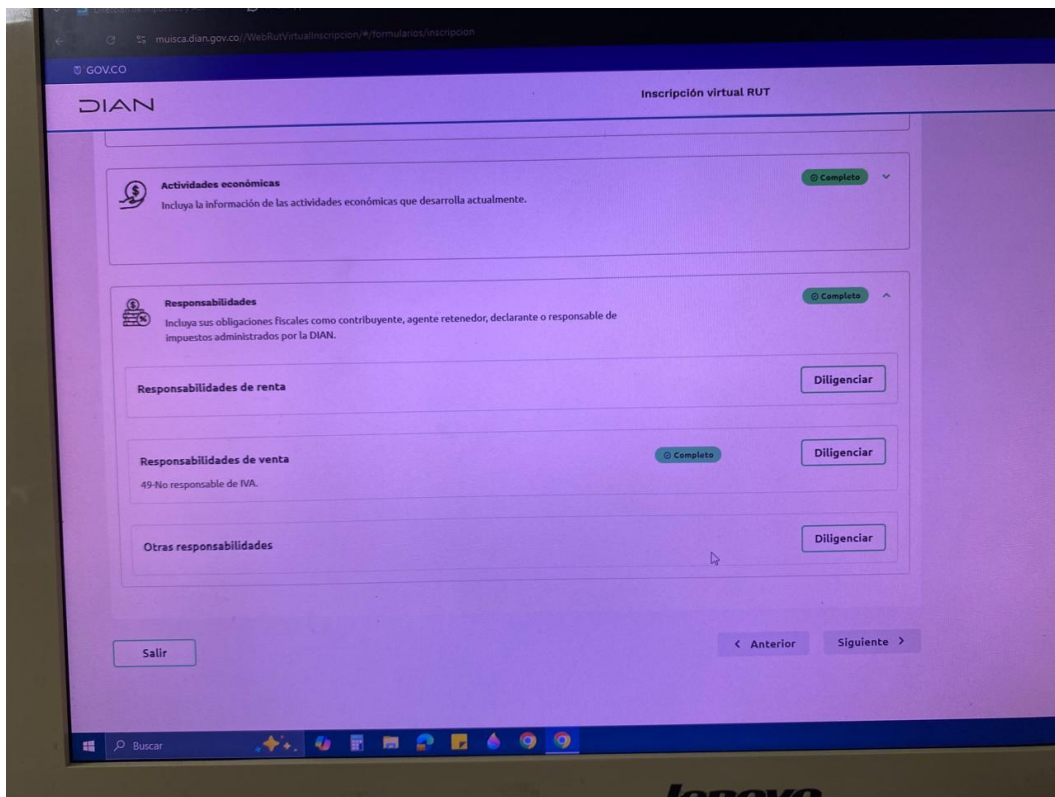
muisca.dian.gov.co/WebRutVirtualInscripcion/#/formularios/inscripcion

GOV.CO

DIAN

Inscripción virtual RUT

Actividades económicas

Incluya la información de las actividades económicas que desarrolla actualmente.

Completo

Responsabilidades

Incluya sus obligaciones fiscales como contribuyente, agente retenedor, declarante o responsable de impuestos administrados por la DIAN.

Completo

Responsabilidades de renta

Diligenciar

Responsabilidades de venta

49-No responsable de IVA.

Completo

Diligenciar

Otras responsabilidades

Diligenciar

Salir

< Anterior

Siguiente >

Buscar

lenovo